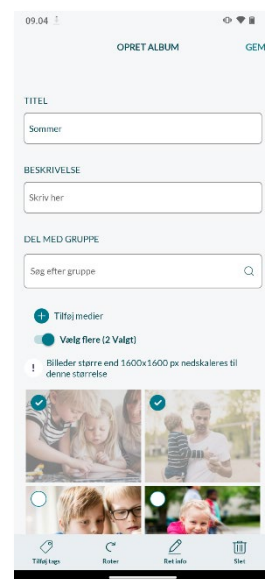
09.04

OPRET ALBUM

GEM

TITEL

Sommer

BESKRIVELSE

Skriv her

DEL MED GRUPPE

Søg efter gruppe

Tilføj medier

Vælg flere (2 Valgt)

Billeder større end 1600x1600 px nedskaleres til denne størrelse

Tilføj tags

Roter

Ret info

Slet